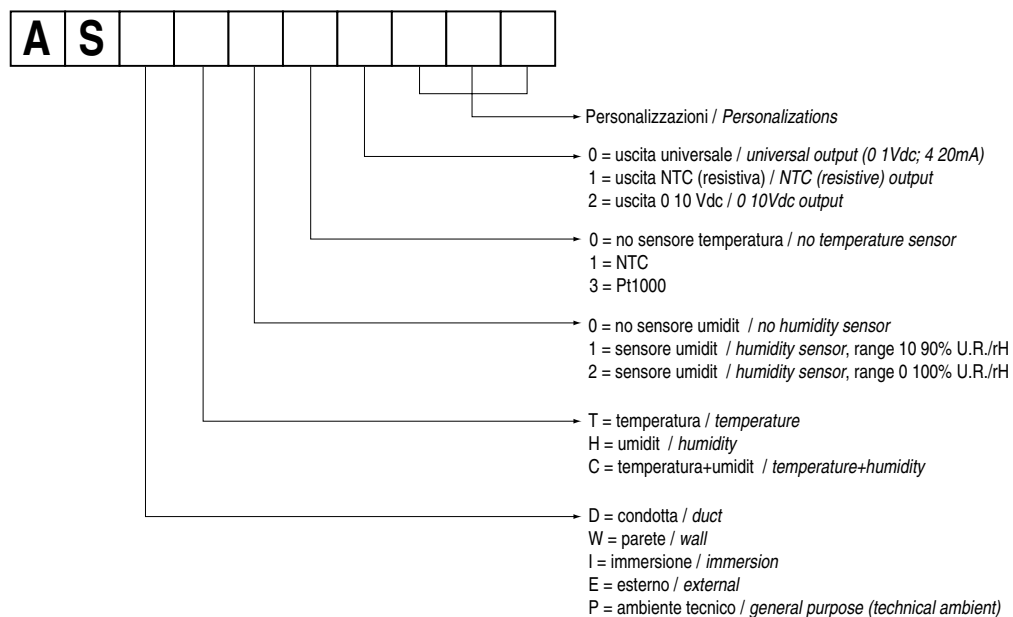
A S

Personalizzazioni / *Personalizations*

0 = uscita universale / *universal output (0 1Vdc; 4 20mA)*
1 = uscita NTC (resistiva) / *NTC (resistive) output*
2 = uscita 0 10 Vdc / *0 10Vdc output*

0 = no sensore temperatura / *no temperature sensor*
1 = NTC
3 = Pt1000

0 = no sensore umidit / *no humidity sensor*
1 = sensore umidit / *humidity sensor*, range 10 90% U.R./rH
2 = sensore umidit / *humidity sensor*, range 0 100% U.R./rH

T = temperatura / *temperature*
H = umidit / *humidity*
C = temperatura+umidit / *temperature+humidity*

D = condotta / *duct*
W = parete / *wall*
I = immersione / *immersion*
E = esterno / *external*
P = ambiente tecnico / *general purpose (technical ambient)*